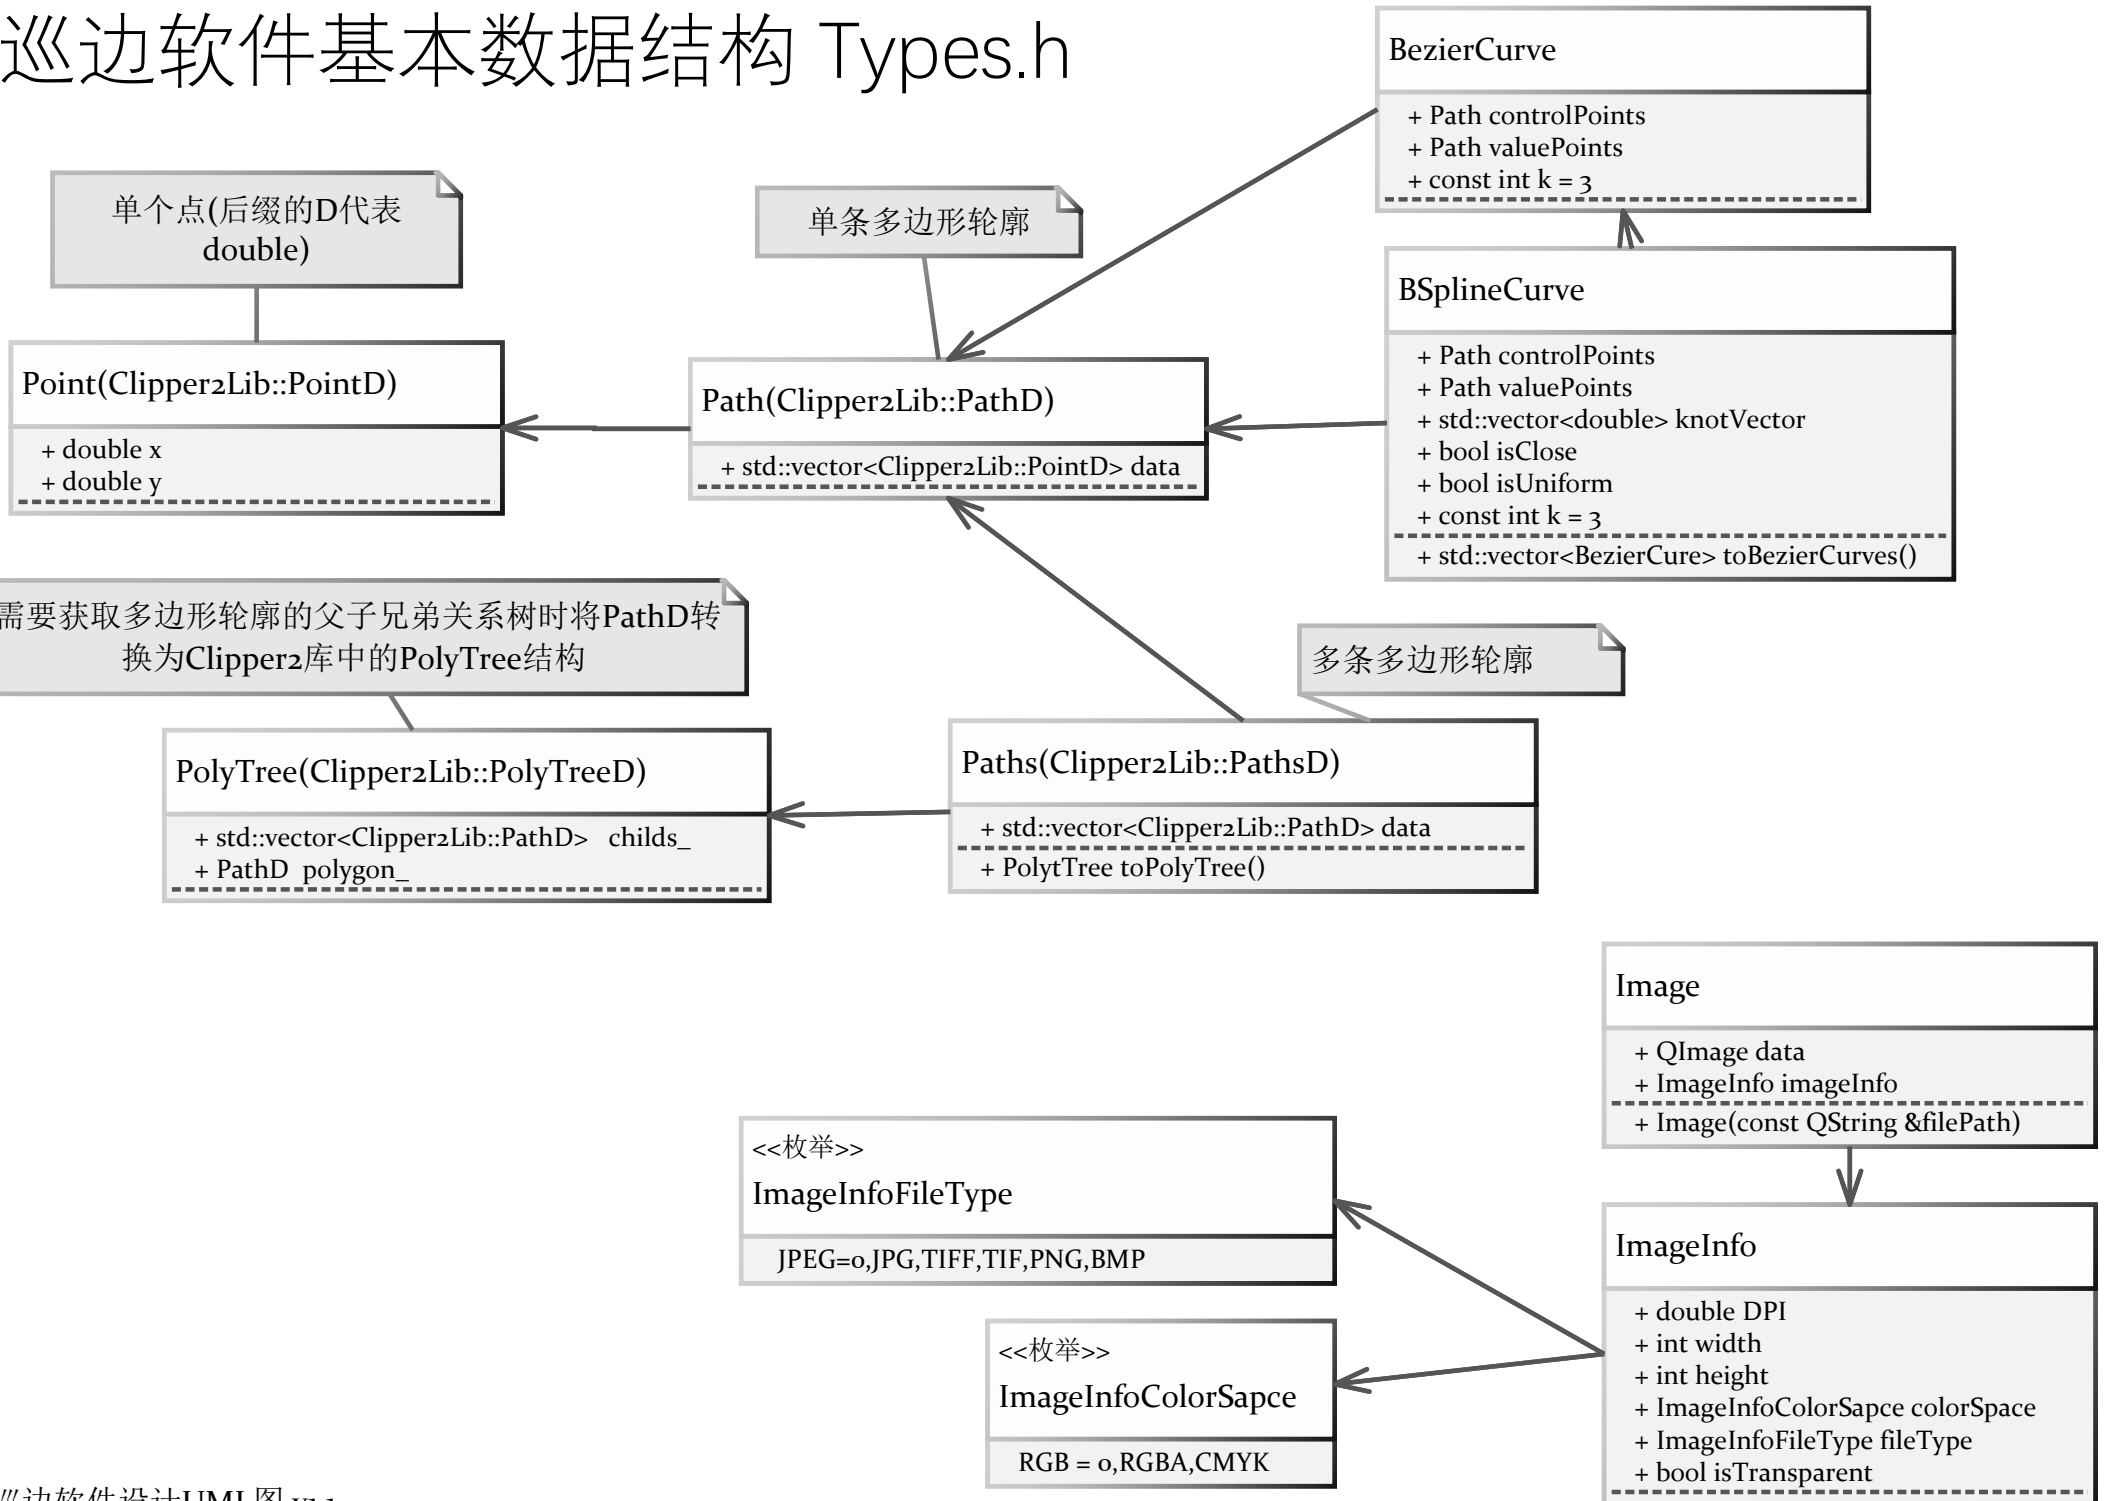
巡边软件基本数据结构 Types.h

单个点(后缀的D代表 double)

Point(Clipper2Lib::PointD)
+ double x
+ double y

单条多边形轮廓

Path(Clipper2Lib::PathD)
+ std::vector<Clipper2Lib::PointD> data

BezierCurve
+ Path controlPoints
+ Path valuePoints
+ const int k = 3

BSplineCurve
+ Path controlPoints
+ Path valuePoints
+ std::vector<double> knotVector
+ bool isClose
+ bool isUniform
+ const int k = 3
+ std::vector<BezierCure> toBezierCurves()

需要获取多边形轮廓的父子兄弟关系树时将PathD转换为Clipper2库中的PolyTree结构

PolyTree(Clipper2Lib::PolyTreeD)
+ std::vector<Clipper2Lib::PathD> childs_
+ PathD polygon_

多条多边形轮廓

Paths(Clipper2Lib::PathsD)
+ std::vector<Clipper2Lib::PathD> data
+ PolytTree toPolyTree()

Image
+ QImage data
+ ImageInfo imageInfo
+ Image(const QString &filePath)

<<枚举>>
ImageInfoFileType
JPEG=0,JPG,TIFF,TIF,PNG,BMP

ImageInfo
+ double DPI
+ int width
+ int height
+ ImageInfoColorSapce colorSpace
+ ImageInfoFileType fileType
+ bool isTransparent

<<枚举>>
ImageInfoColorSapce
RGB = 0,RGBA,CMYK

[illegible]边软件设计UML图 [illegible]